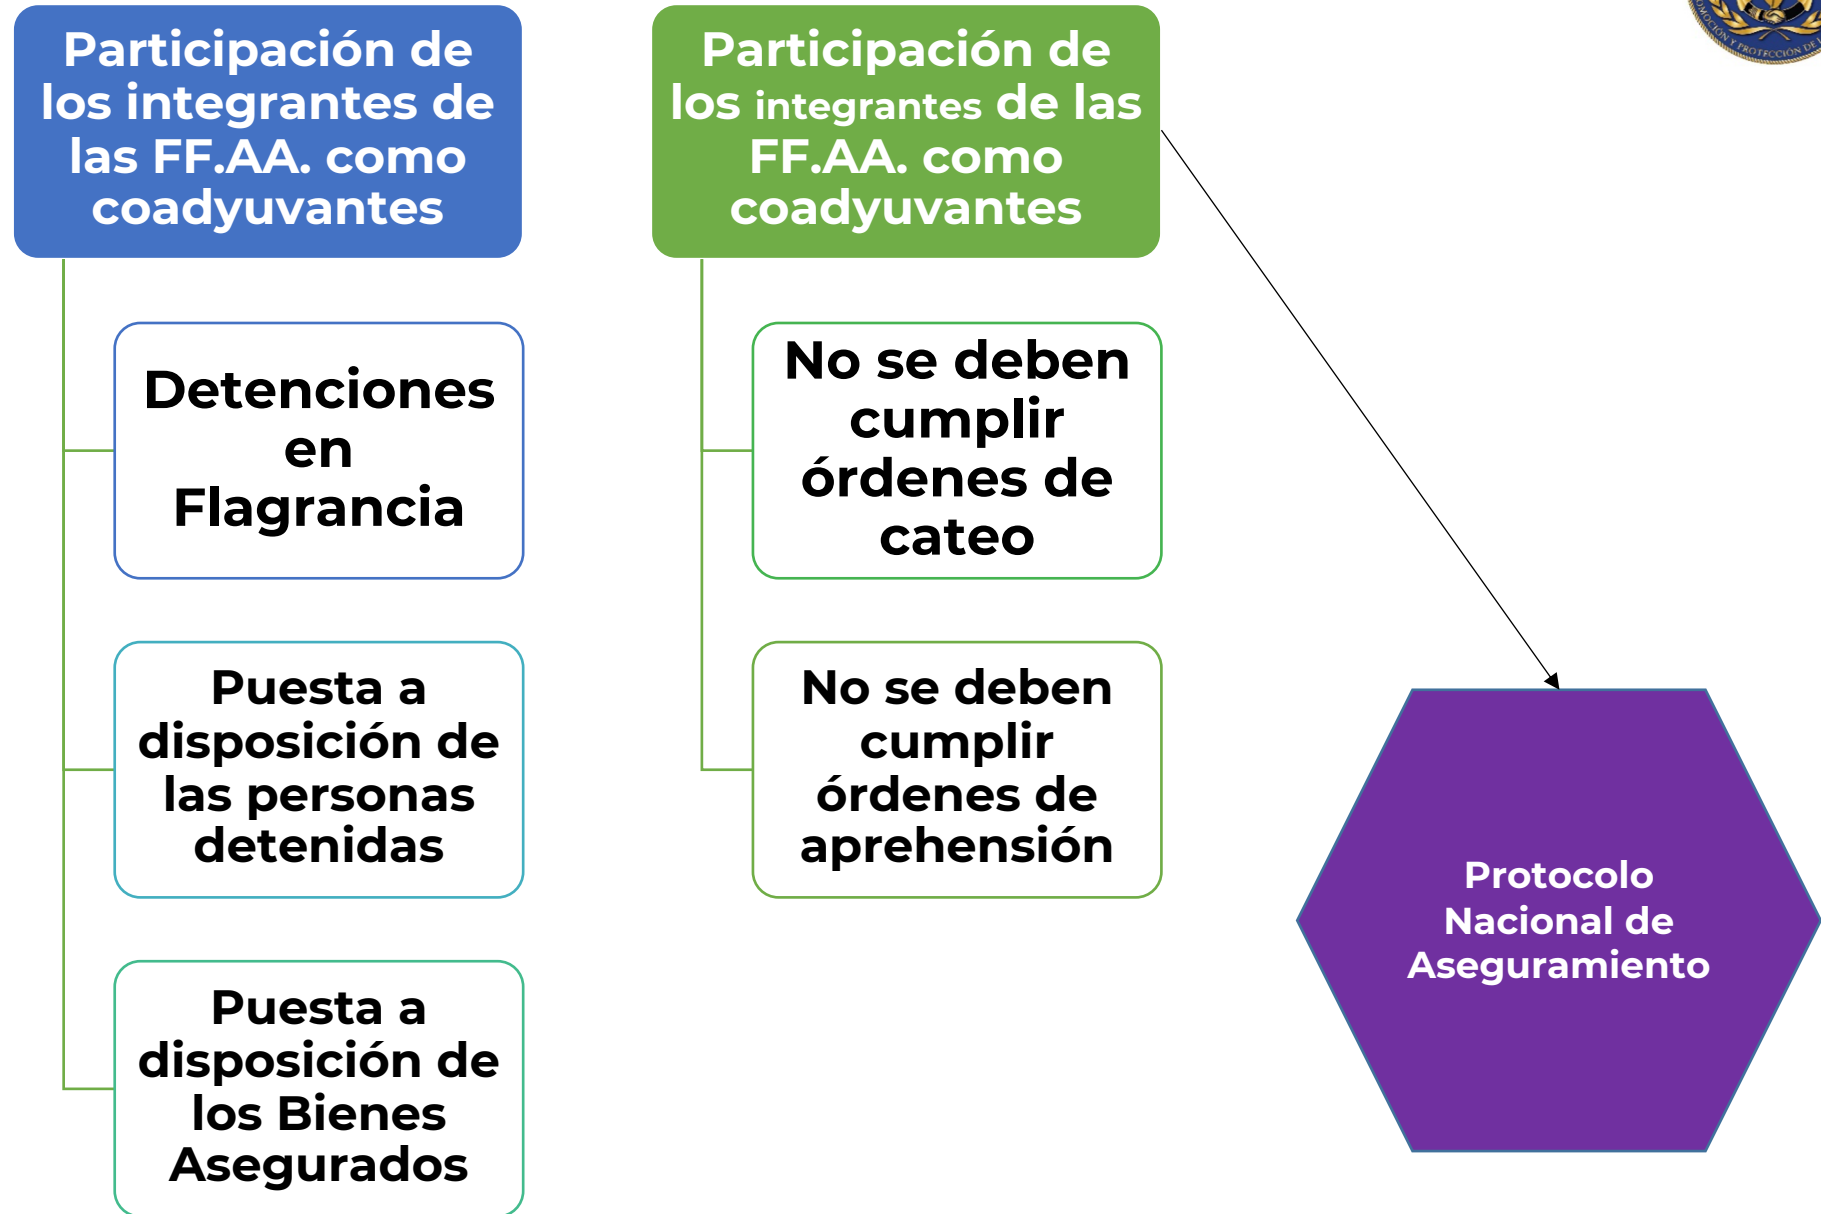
Participación de los integrantes de las FF.AA. como coadyuvantes

Detenciones en Flagrancia

Puesta a disposición de las personas detenidas

Puesta a disposición de los Bienes Asegurados

Participación de los integrantes de las FF.AA. como coadyuvantes

No se deben cumplir órdenes de cateo

No se deben cumplir órdenes de aprehensión

Protocolo Nacional de Aseguramiento

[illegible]OMOCIÓN Y PROTECCIÓN DE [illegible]